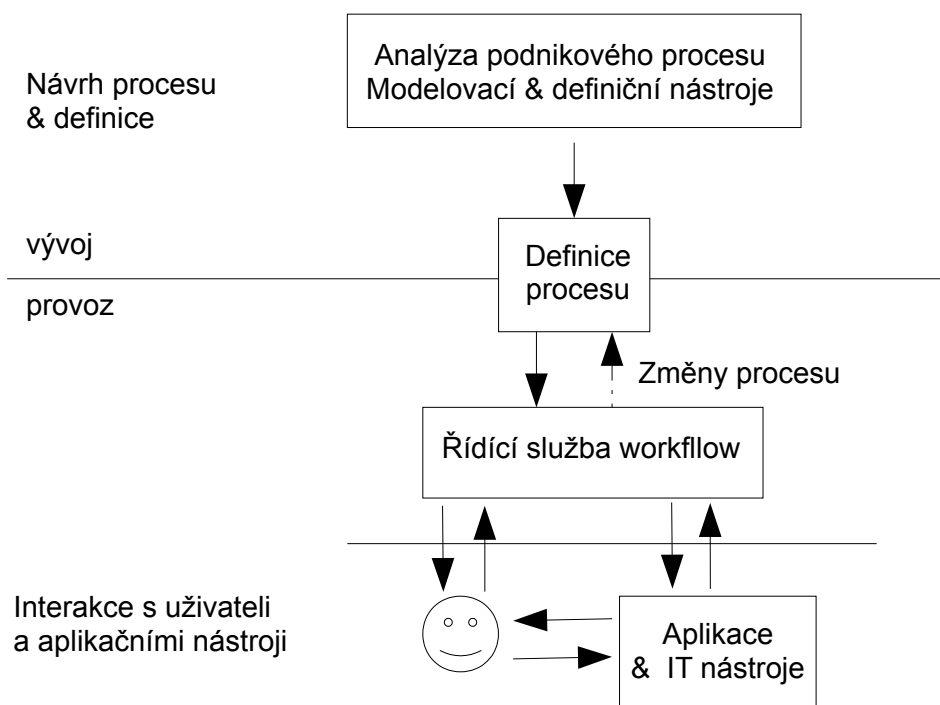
Návrh procesu & definice

Analýza podnikového procesu
Modelovací & definiční nástroje

vývoj

Definice procesu

provoz

Změny procesu

Řídící služba workfllow

Interakce s uživateli a aplikačními nástroji

Aplikace & IT nástroje